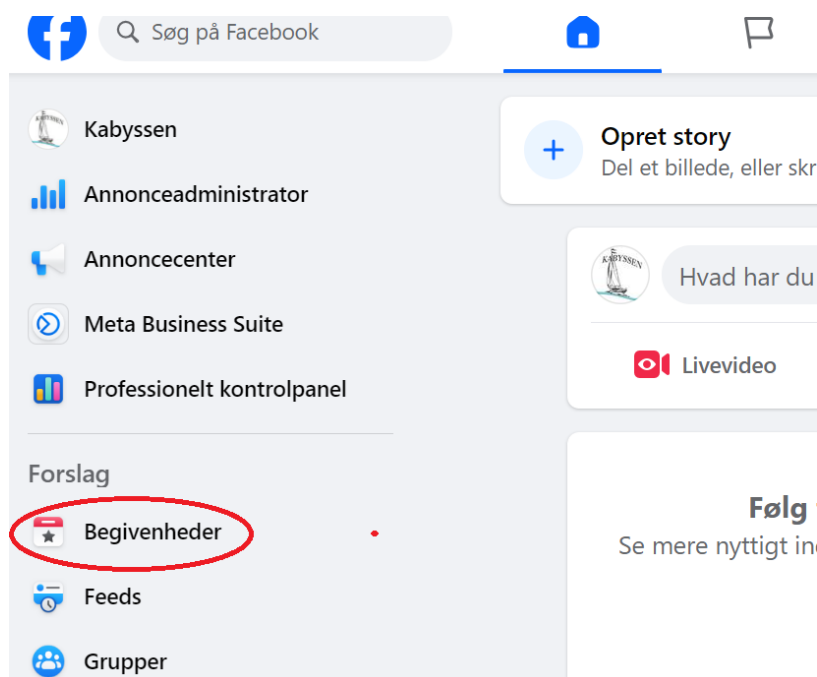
Søg på Facebook

Kabyssen
Annonceadministrator
Annoncecenter
Meta Business Suite
Professionelt kontrolpanel

Forslag
Begivenheder
Feeds
Grupper

Opret story
Del et billede, eller skr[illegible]

KABYSSEN

Hvad har du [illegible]

Livevideo

Følg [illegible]
Se mere nyttigt in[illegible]